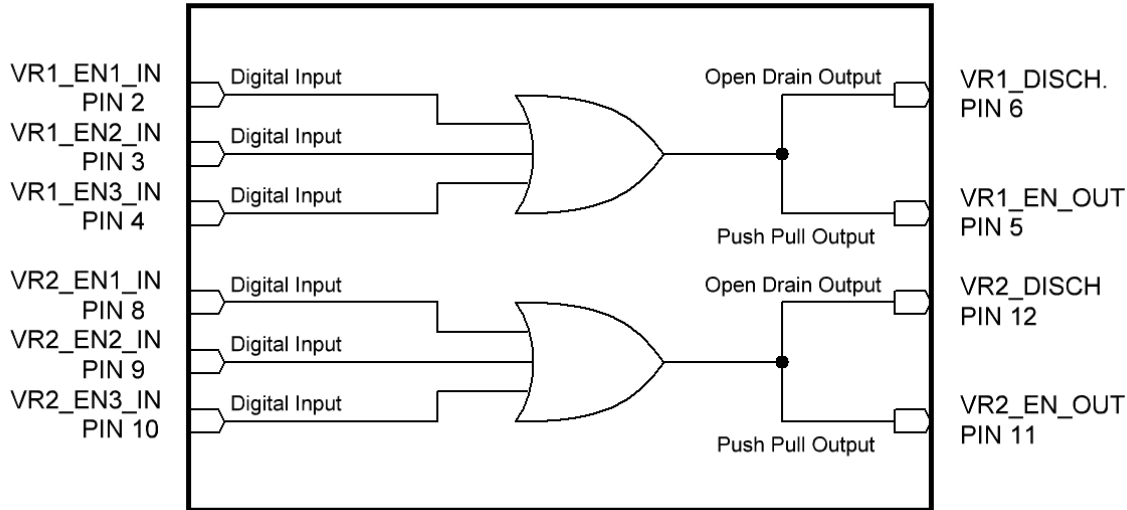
VR1_EN1_IN
PIN 2
Digital Input
VR1_EN2_IN
PIN 3
Digital Input
VR1_EN3_IN
PIN 4
Digital Input

Open Drain Output
VR1_DISCH.
PIN 6

VR1_EN_OUT
PIN 5
Push Pull Output

VR2_EN1_IN
PIN 8
Digital Input
VR2_EN2_IN
PIN 9
Digital Input
VR2_EN3_IN
PIN 10
Digital Input

Open Drain Output
VR2_DISCH
PIN 12

VR2_EN_OUT
PIN 11
Push Pull Output